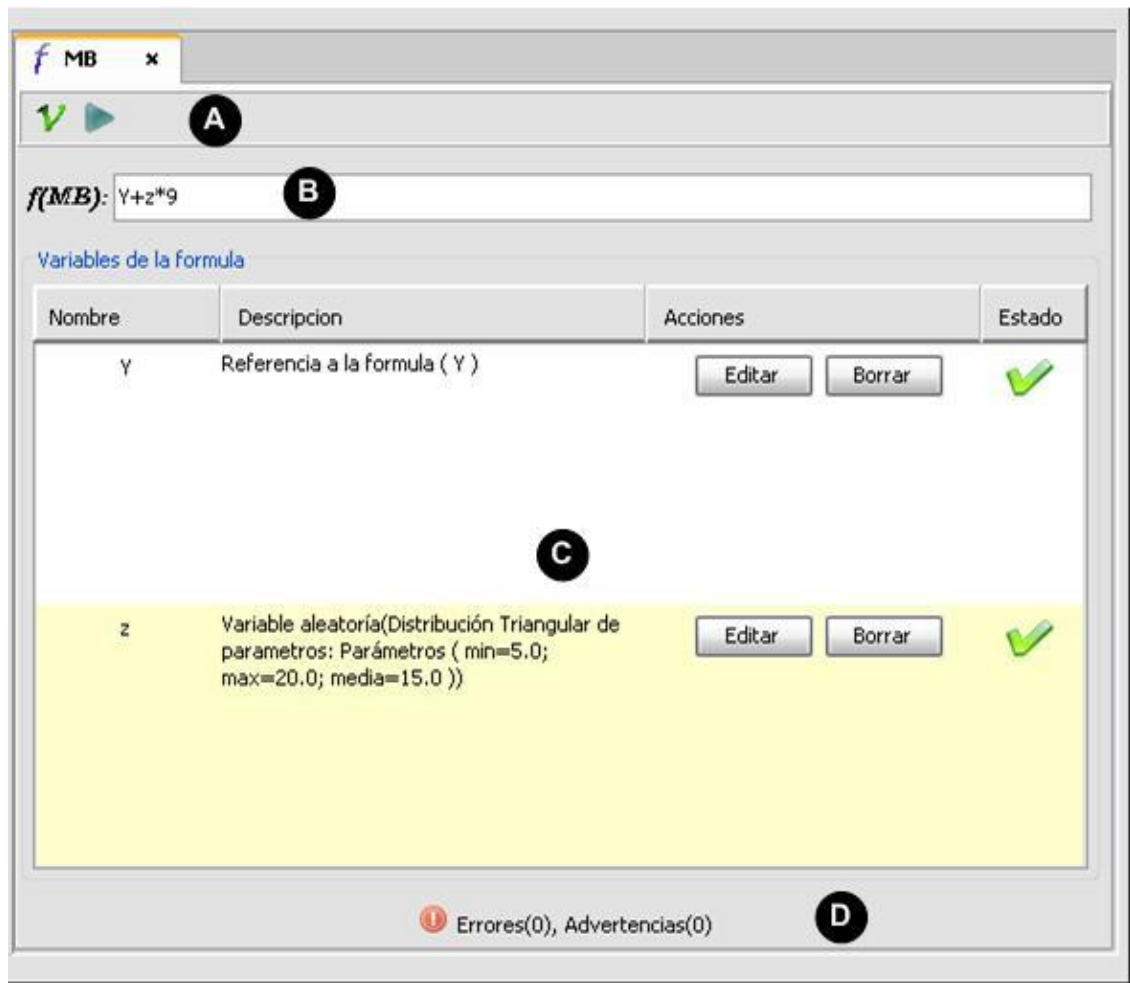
$f$ MB ×

V

A

f(MB): Y+z*9

B

Variables de la formula

| Nombre | Descripcion | Acciones | Estado |
|---|---|---|---|
| Y | Referencia a la formula ( Y ) | Editar Borrar | |
| z | Variable aleatoría(Distribución Triangular de parametros: Parámetros ( min=5.0; max=20.0; media=15.0 )) | Editar Borrar | |

C

Errores(0), Advertencias(0)

D